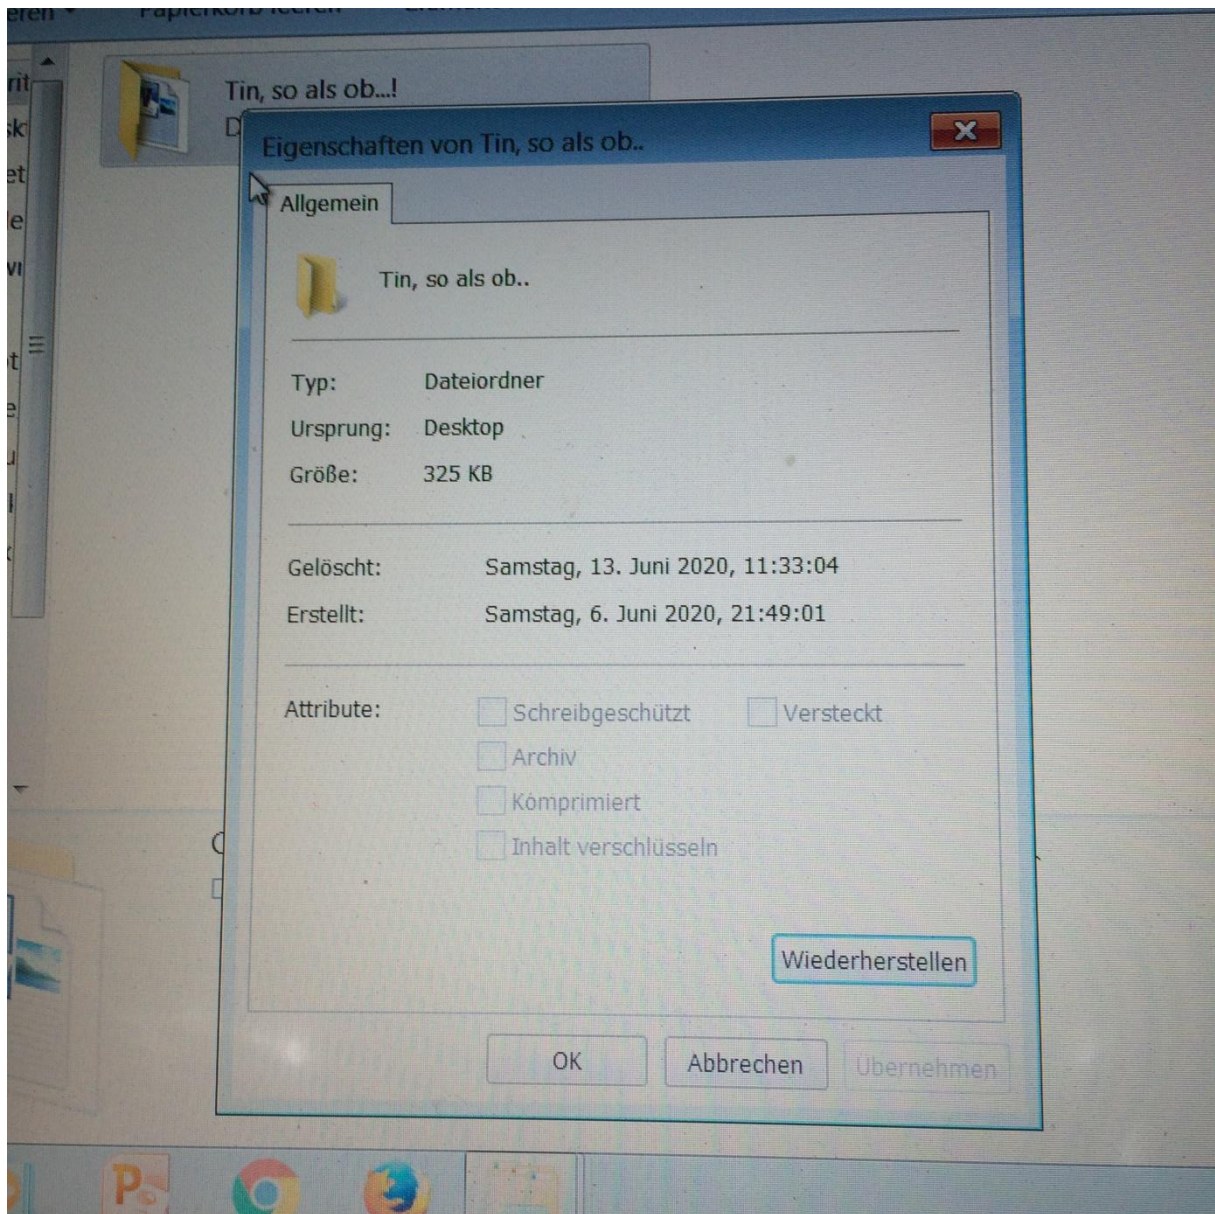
eren ▾ Papierkorb leeren

Tin, so als ob...!

Eigenschaften von Tin, so als ob..

Allgemein

Tin, so als ob..

Typ: Dateiordner
Ursprung: Desktop
Größe: 325 KB

Gelöscht: Samstag, 13. Juni 2020, 11:33:04
Erstellt: Samstag, 6. Juni 2020, 21:49:01

Attribute: Schreibgeschützt Versteckt
Archiv
Komprimiert
Inhalt verschlüsseln

Wiederherstellen

OK Abbrechen Übernehmen